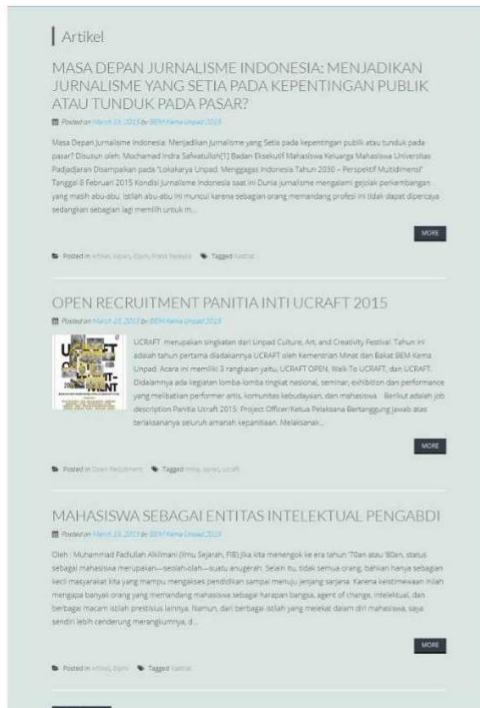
Artikel

MASA DEPAN JURNALISME INDONESIA: MENJADIKAN JURNALISME YANG SETIA PADA KEPENTINGAN PUBLIK ATAU TUNDUK PADA PASAR?

Posted on March 23, 2015 by BEM Kema Unpad 2015

Masa Depan Jurnalisme Indonesia: Menjadikan Jurnalisme yang Setia pada kepentingan publik atau tunduk pada pasar? Disusun oleh: Mochamad Indra Safwatullah[1] Badan Eksekutif Mahasiswa Keluarga Mahasiswa Universitas Padjadjaran Disampaikan pada "Lokakarya Unpad: Menggagas Indonesia Tahun 2030 – Perspektif Multidimensi" Tanggal 9 Februari 2015 Kondisi Jurnalisme Indonesia saat ini Dunia jurnalisme mengalami gejolak perkembangan yang masih abu-abu. Istilah abu-abu ini muncul karena sebagian orang memandang profesi ini tidak dapat dipercaya sedangkan sebagian lagi memilih untuk m...

MORE

Posted in Artikel, Kajian, Opini, Press Release Tagged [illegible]

OPEN RECRUITMENT PANITIA INTI UCRAFT 2015

Posted on March 23, 2015 by BEM Kema Unpad 2015

UCRAFT merupakan singkatan dari Unpad Culture, Art, and Creativity Festival. Tahun ini adalah tahun pertama diadakannya UCRAFT oleh Kementrian Minat dan Bakat BEM Kema Unpad. Acara ini memiliki 3 rangkaian yaitu, UCRAFT OPEN, Walk To UCRAFT, dan UCRAFT. Didalamnya ada kegiatan lomba-lomba tingkat nasional, seminar, exhibition dan performance yang melibatkan performer artis, komunitas kebudayaan, dan mahasiswa. Berikut adalah job description Panitia Ucraft 2015: Project Officer/Ketua Pelaksana Bertanggung Jawab atas terlaksananya seluruh amanah kepanitiaan. Melaksanak...

MORE

Posted in Open Recruitment Tagged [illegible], Ucraft

MAHASISWA SEBAGAI ENTITAS INTELEKTUAL PENGABDI

Posted on March 23, 2015 by BEM Kema Unpad 2015

Oleh : Muhammad Fadlullah Alkilmani (Ilmu Sejarah, FIB) Jika kita menengok ke era tahun '70an atau '80an, status sebagai mahasiswa merupakan—seolah-olah—suatu anugerah. Selain itu, tidak semua orang, bahkan hanya sebagian kecil masyarakat kita yang mampu mengakses pendidikan sampai menuju jenjang sarjana. Karena keistimewaan inilah mengapa banyak orang yang memandang mahasiswa sebagai harapan bangsa, agent of change, intelektual, dan berbagai macam istilah prestisius lainnya. Namun, dari berbagai istilah yang melekat dalam diri mahasiswa, saya sendiri lebih cenderung merangkumnya, d...

MORE

Posted in Artikel, Opini Tagged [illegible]